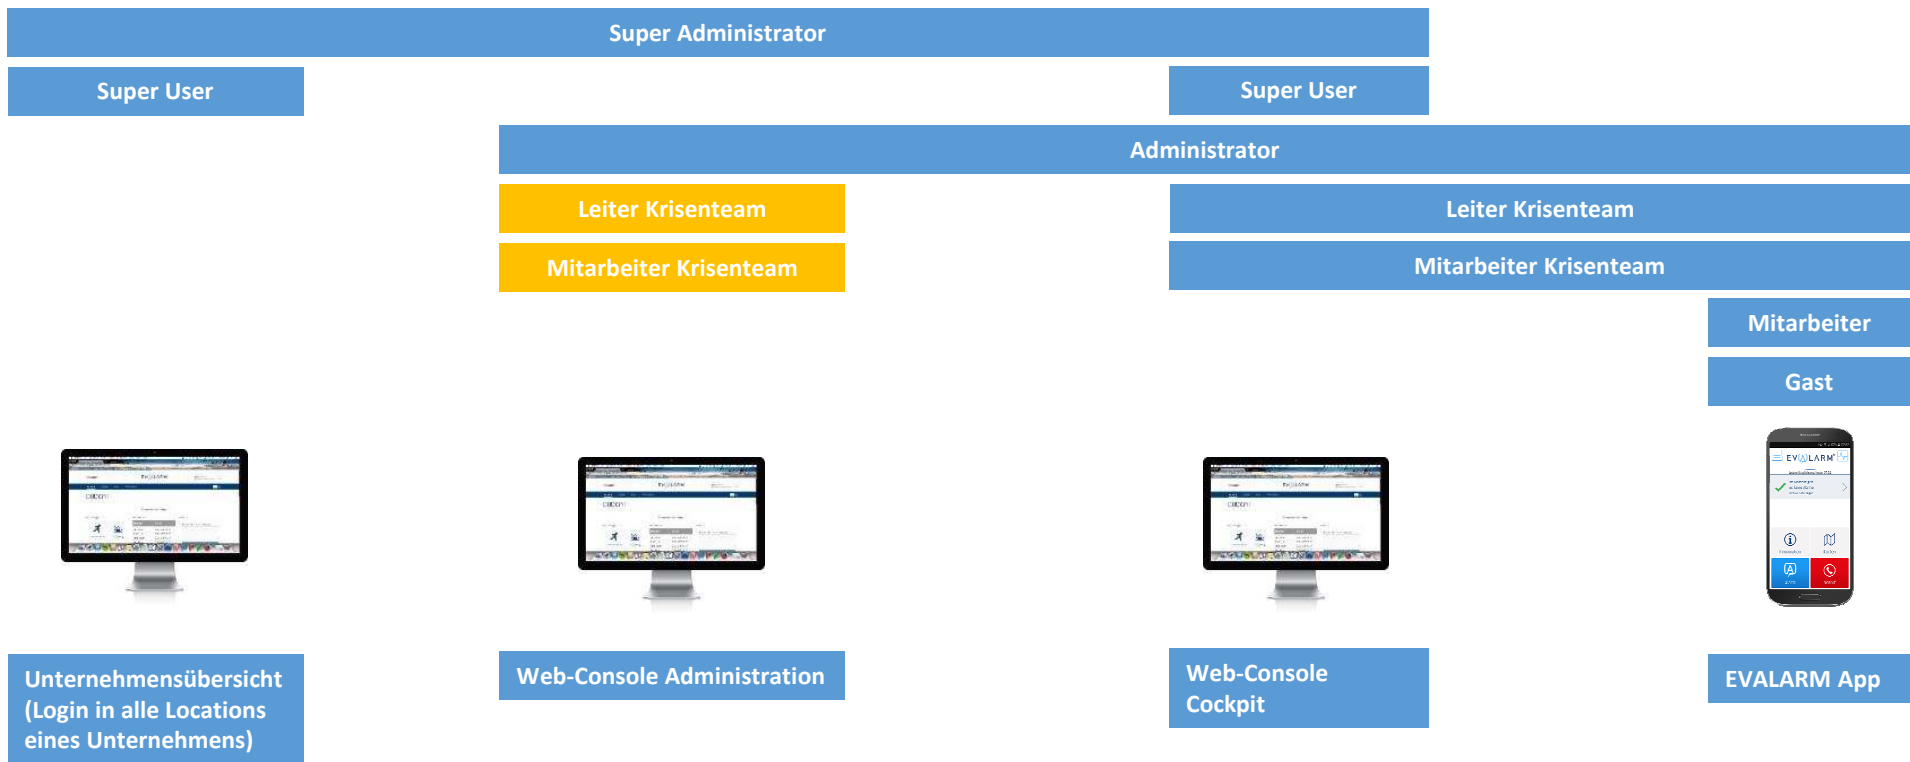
Super Administrator

Super User

Super User

Administrator

Leiter Krisenteam

Mitarbeiter Krisenteam

Leiter Krisenteam

Mitarbeiter Krisenteam

Mitarbeiter

Gast

EVALARM

Unternehmensübersicht (Login in alle Locations eines Unternehmens)

Web-Console Administration

Web-Console Cockpit

EVALARM App